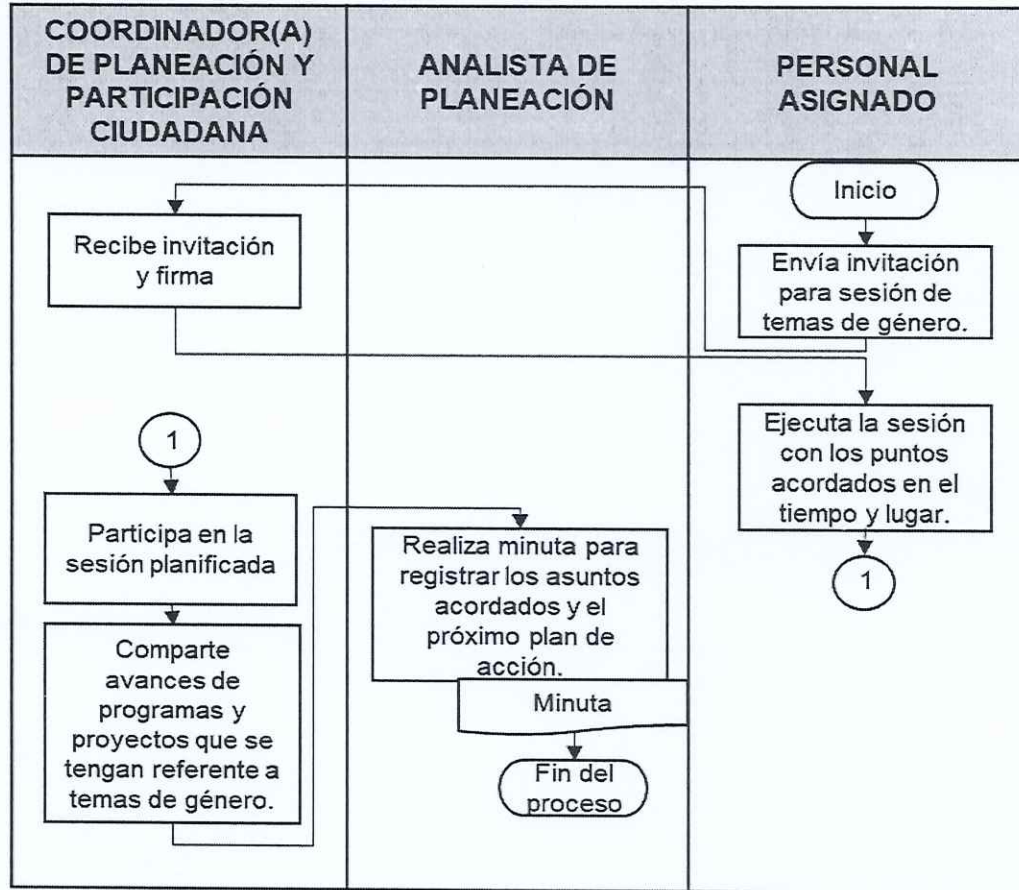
COORDINADOR(A) DE PLANEACIÓN Y PARTICIPACIÓN CIUDADANA

ANALISTA DE PLANEACIÓN

PERSONAL ASIGNADO

Inicio

Envía invitación para sesión de temas de género.

Recibe invitación y firma

Ejecuta la sesión con los puntos acordados en el tiempo y lugar.

1

1

Participa en la sesión planificada

Comparte avances de programas y proyectos que se tengan referente a temas de género.

Realiza minuta para registrar los asuntos acordados y el próximo plan de acción.

Minuta

Fin del proceso